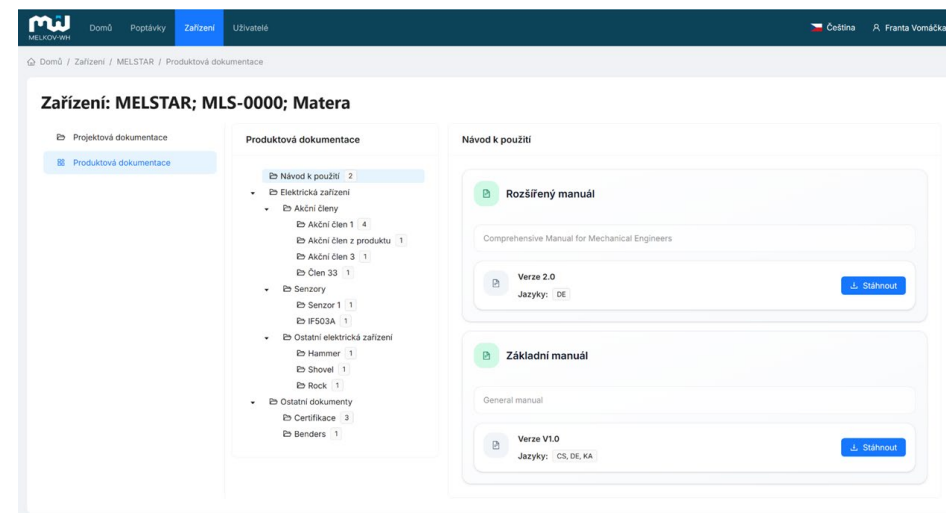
MELKOV-WH
Domů Poptávky Zařízení Uživatelé
Čeština Franta Vomáčka

Domů / Zařízení / MELSTAR / Produktová dokumentace

Zařízení: MELSTAR; MLS-0000; Matera

Projektová dokumentace
Produktová dokumentace

Produktová dokumentace

Návod k použití 2
Elektrická zařízení
Akční členy
Akční člen 1 4
Akční člen z produktu 1
Akční člen 3 1
Člen 33 1
Senzory
Senzor 1 1
IF503A 1
Ostatní elektrická zařízení
Hammer 1
Shovel 1
Rock 1
Ostatní dokumenty
Certifikace 3
Benders 1

Návod k použití

Rozšířený manuál

Comprehensive Manual for Mechanical Engineers

Verze 2.0
Jazyky: DE
Stáhnout

Základní manuál

General manual

Verze V1.0
Jazyky: CS, DE, KA
Stáhnout